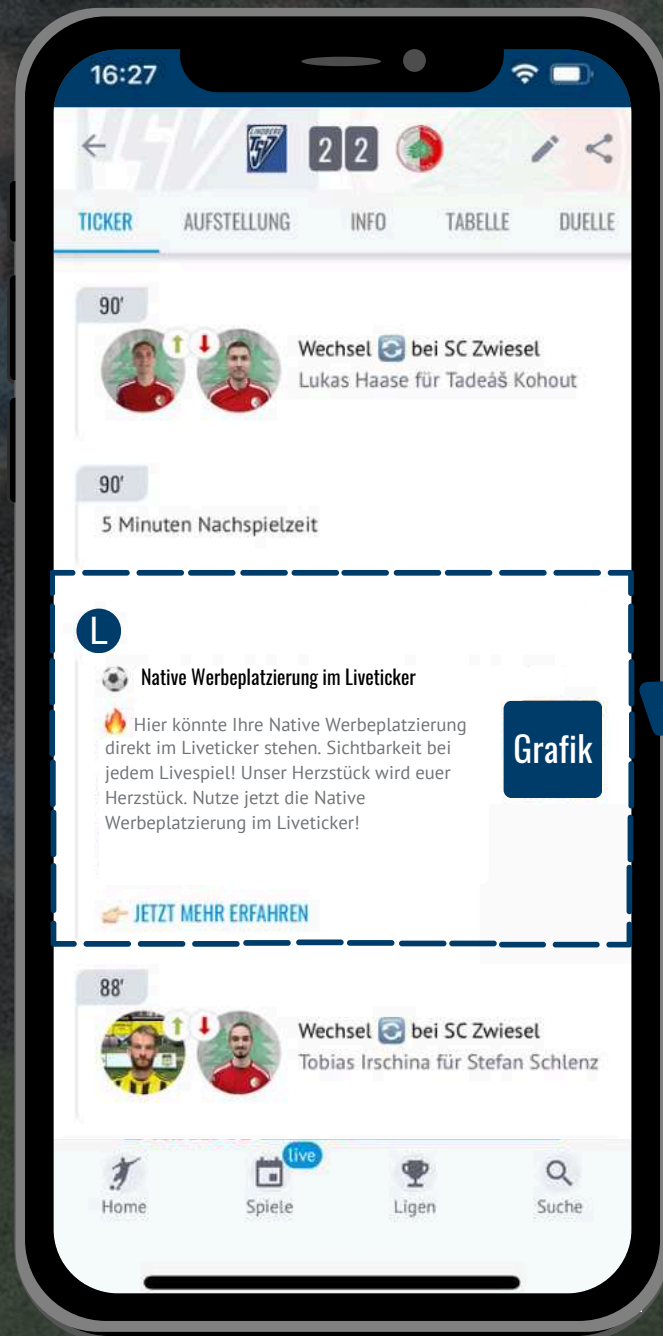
16:27

2 2

TICKER AUFSTELLUNG INFO TABELLE DUELLE

90'

Wechsel bei SC Zwiesel
Lukas Haase für Tadeáš Kohout

90'

5 Minuten Nachspielzeit

L

Native Werbeplatzierung im Liveticker

Hier könnte Ihre Native Werbeplatzierung direkt im Liveticker stehen. Sichtbarkeit bei jedem Livespiel! Unser Herzstück wird euer Herzstück. Nutze jetzt die Native Werbeplatzierung im Liveticker!

Grafik

JETZT MEHR ERFAHREN

88'

Wechsel bei SC Zwiesel
Tobias Irschina für Stefan Schlenz

Home Spiele live Ligen Suche